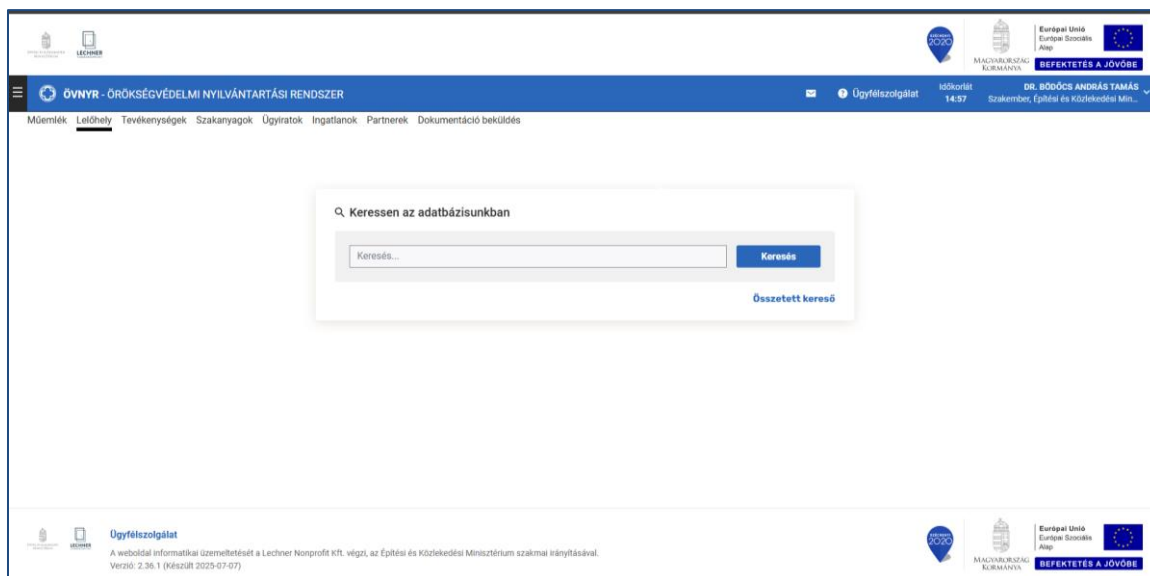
LECHNER

2020

MAGYARORSZÁG KORMÁNYA

Európai Unió
Európai Szociális Alap

BEFEKTETÉS A JÖVŐBE

ÖVNYR - ÖRÖKSÉGVÉDELMI NYILVÁNTARTÁSI RENDSZER

Ügyfélszolgálat

Időkorlát
14:57

DR. BÖDŐCS ANDRÁS TAMÁS
Szakember, Építési és Közlekedési Min...

Műemlék Lelőhely Tevékenységek Szakanyagok Ügyiratok Ingatlanok Partnerek Dokumentáció beküldés

Keressen az adatbázisunkban

Keresés...

Keresés

Összetett kereső

LECHNER

Ügyfélszolgálat

A weboldal informatikai üzemeltetését a Lechner Nonprofit Kft. végzi, az Építési és Közlekedési Minisztérium szakmai irányításával.

Verzió: 2.36.1 (Készült 2025-07-07)

2020

MAGYARORSZÁG KORMÁNYA

Európai Unió
Európai Szociális Alap

BEFEKTETÉS A JÖVŐBE